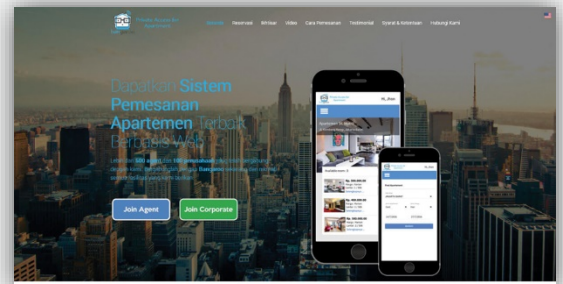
Home Reservasi Miliar Video Cara Pemesanan Testimonial Syarat & Ketentuan Hubungi Kami

Dapatkan Sistem Pemesanan Apartemen Terbaik Berbasis Web

Lebih dari 100 agent dan 100 perusahaan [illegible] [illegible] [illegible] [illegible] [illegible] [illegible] Banjarmasin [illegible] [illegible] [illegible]

Join Agent Join Corporate